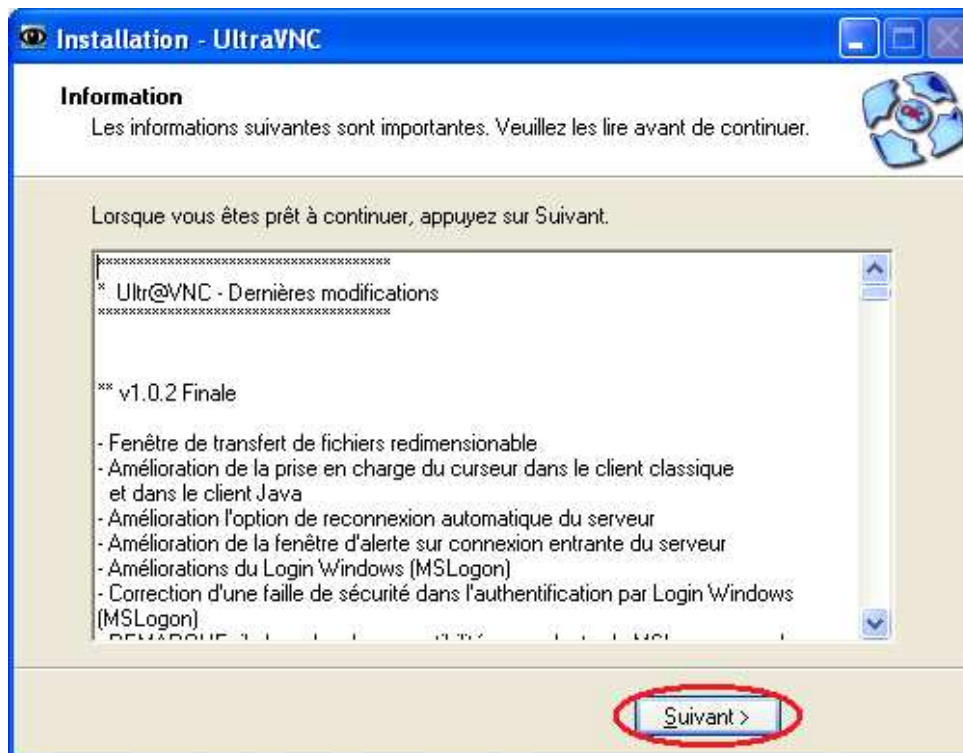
Installation - UltraVNC

Information
Les informations suivantes sont importantes. Veuillez les lire avant de continuer.

Lorsque vous êtes prêt à continuer, appuyez sur Suivant.

****************************************
* Ultr@VNC - Dernières modifications
****************************************

** v1.0.2 Finale

- Fenêtre de transfert de fichiers redimensionable
- Amélioration de la prise en charge du curseur dans le client classique et dans le client Java
- Amélioration l'option de reconnexion automatique du serveur
- Amélioration de la fenêtre d'alerte sur connexion entrante du serveur
- Améliorations du Login Windows (MSLogon)
- Correction d'une faille de sécurité dans l'authentification par Login Windows (MSLogon)
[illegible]

Suivant >